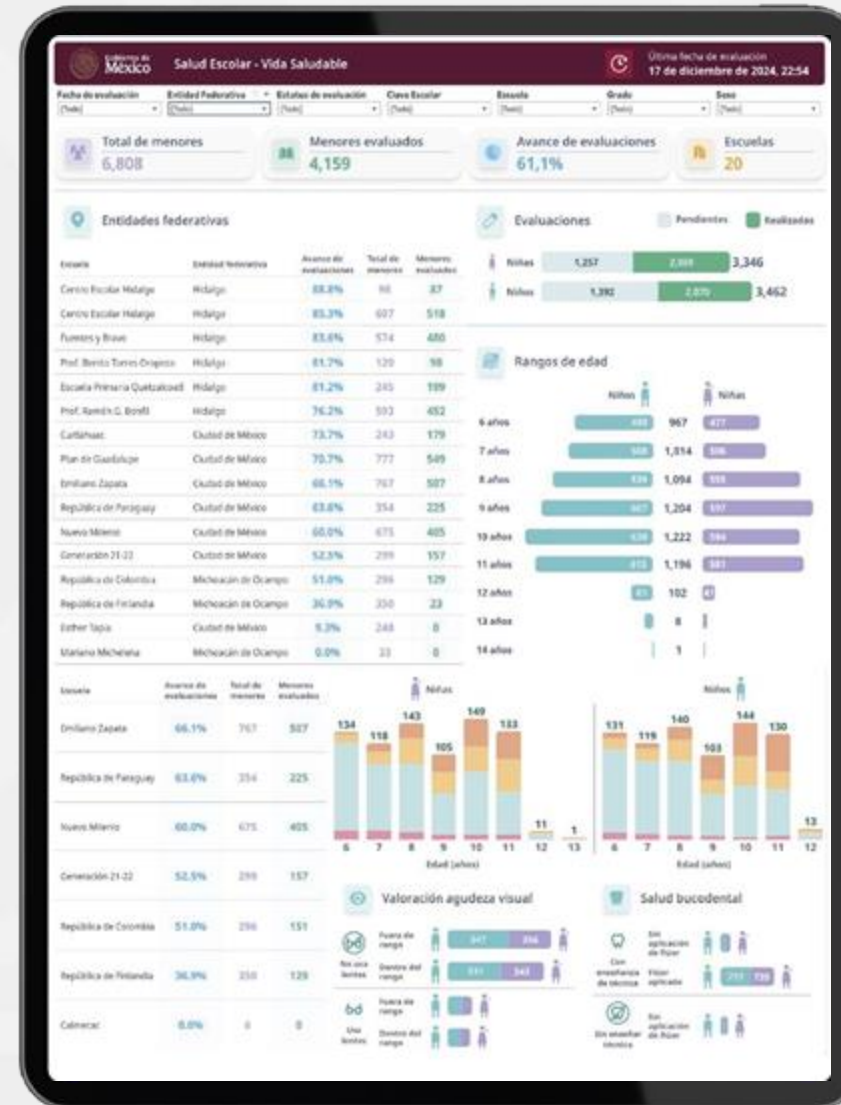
Gobierno de México

Salud Escolar - Vida Saludable

Última fecha de evaluación
17 de diciembre de 2024, 22:54

Fecha de evaluación (Todo) | Entidad Federativa (Todo) | Estatus de evaluación (Todo) | Clave Escolar (Todo) | Escuela (Todo) | Grado (Todo) | Sexo (Todo)

Total de menores 6,808

Menores evaluados 4,159

Avance de evaluaciones 61,1%

Escuelas 20

Entidades federativas

| Escuela | Entidad federativa | Avance de evaluaciones | Total de menores | Menores evaluados |
|---|---|---|---|---|
| Centro Escolar Hidalgo | Hidalgo | 88.8% | 98 | 87 |
| Centro Escolar Hidalgo | Hidalgo | 85.3% | 607 | 518 |
| Fuentes y Bravo | Hidalgo | 83.6% | 574 | 480 |
| Prof. Benito Torres Orapeza | Hidalgo | 81.7% | 120 | 98 |
| Escuela Primaria Quetzalcoatl | Hidalgo | 81.2% | 245 | 199 |
| Prof. Ramón G. Bonfil | Hidalgo | 76.2% | 593 | 452 |
| Cuitláhuac | Ciudad de México | 73.7% | 243 | 179 |
| Plan de Guadalupe | Ciudad de México | 70.7% | 777 | 549 |
| Emiliano Zapata | Ciudad de México | 66.1% | 767 | 507 |
| República de Paraguay | Ciudad de México | 63.6% | 354 | 225 |
| Nuevo Milenio | Ciudad de México | 60.0% | 675 | 405 |
| Generación 21-22 | Ciudad de México | 52.5% | 299 | 157 |
| República de Colombia | Michoacán de Ocampo | 51.0% | 296 | 129 |
| República de Finlandia | Michoacán de Ocampo | 36.9% | 350 | 23 |
| Esther Tapia | Ciudad de México | 9.3% | 248 | 0 |
| Mariano Michelena | Michoacán de Ocampo | 0.0% | 33 | 0 |

Evaluaciones
Pendientes Realizadas
Niñas 1,257 2,089 3,346
Niños 1,392 2,070 3,462

Rangos de edad
Niños Niñas
6 años 967
7 años 1,014
8 años 1,094
9 años 1,204
10 años 1,222
11 años 1,196
12 años 102
13 años 8
14 años 1

| Escuela | Avance de evaluaciones | Total de menores | Menores evaluados |
|---|---|---|---|
| Emiliano Zapata | 66.1% | 767 | 507 |
| República de Paraguay | 63.6% | 354 | 225 |
| Nuevo Milenio | 60.0% | 675 | 405 |
| Generación 21-22 | 52.5% | 299 | 157 |
| República de Colombia | 51.0% | 296 | 151 |
| República de Finlandia | 36.9% | 350 | 129 |
| Cuitlacac | 0.0% | 0 | 0 |

Niñas
134 118 143 105 149 133 11 1
6 7 8 9 10 11 12 13
Edad (años)

Niños
131 119 140 103 144 130 13
6 7 8 9 10 11 12
Edad (años)

Valoración agudeza visual
No usa lentes: Fuera de rango; Dentro del rango
Usa lentes: Fuera de rango; Dentro del rango

Salud bucodental
Con enseñanza de técnica: Sin aplicación de flúor; Flúor aplicado
Sin enseñar técnica: Sin aplicación de flúor